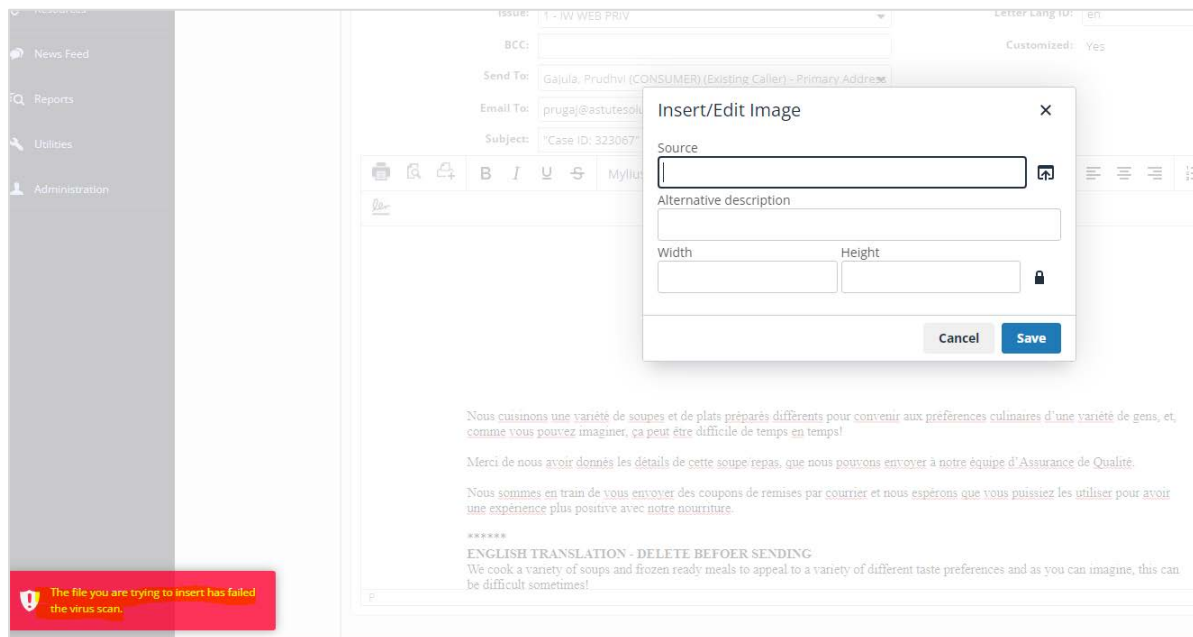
News Feed
Reports
Utilities
Administration

Issue: 1 - IW WEB PRIV
Letter Lang ID: en
BCC:
Customized: Yes
Send To: Gajula, Prudhvi (CONSUMER) (Existing Caller) - Primary Address
Email To: prugaj@astutesolu
Subject: "Case ID: 323067"

Mylius

Insert/Edit Image
×
Source
Alternative description
Width
Height
Cancel
Save

Nous cuisinons une variété de soupes et de plats préparés différents pour convenir aux préférences culinaires d'une variété de gens, et, comme vous pouvez imaginer, ça peut être difficile de temps en temps!

Merci de nous avoir donnés les détails de cette soupe/repas, que nous pouvons envoyer à notre équipe d'Assurance de Qualité.

Nous sommes en train de vous envoyer des coupons de remises par courrier et nous espérons que vous puissiez les utiliser pour avoir une expérience plus positive avec notre nourriture.

******
ENGLISH TRANSLATION - DELETE BEFOER SENDING
We cook a variety of soups and frozen ready meals to appeal to a variety of different taste preferences and as you can imagine, this can be difficult sometimes!

P

The file you are trying to insert has failed the virus scan.